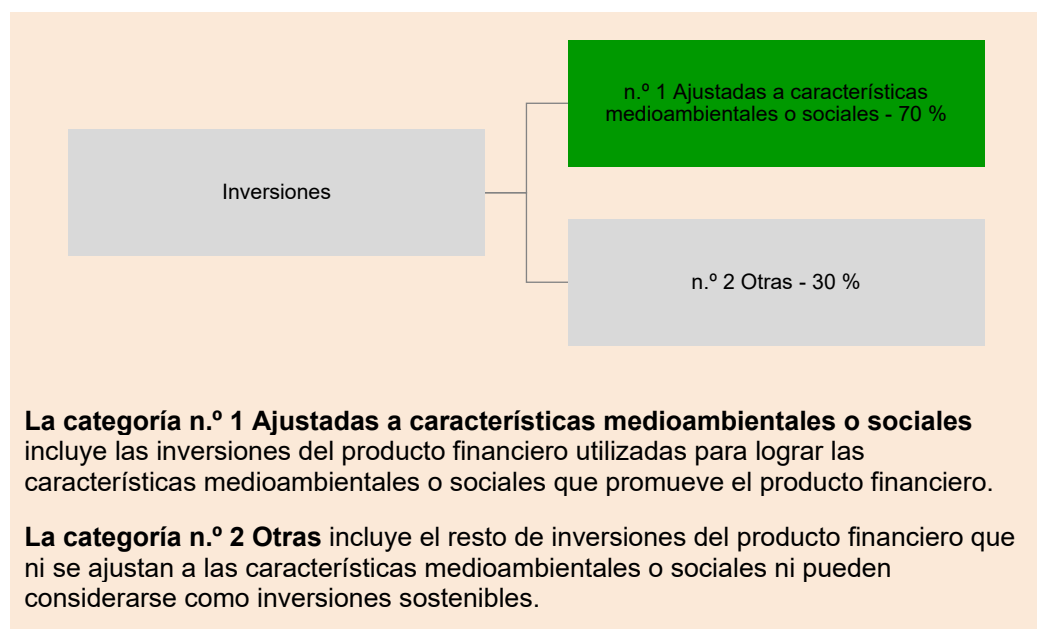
Inversiones

n.º 1 Ajustadas a características medioambientales o sociales - 70 %

n.º 2 Otras - 30 %

**La categoría n.º 1 Ajustadas a características medioambientales o sociales** incluye las inversiones del producto financiero utilizadas para lograr las características medioambientales o sociales que promueve el producto financiero.

**La categoría n.º 2 Otras** incluye el resto de inversiones del producto financiero que ni se ajustan a las características medioambientales o sociales ni pueden considerarse como inversiones sostenibles.